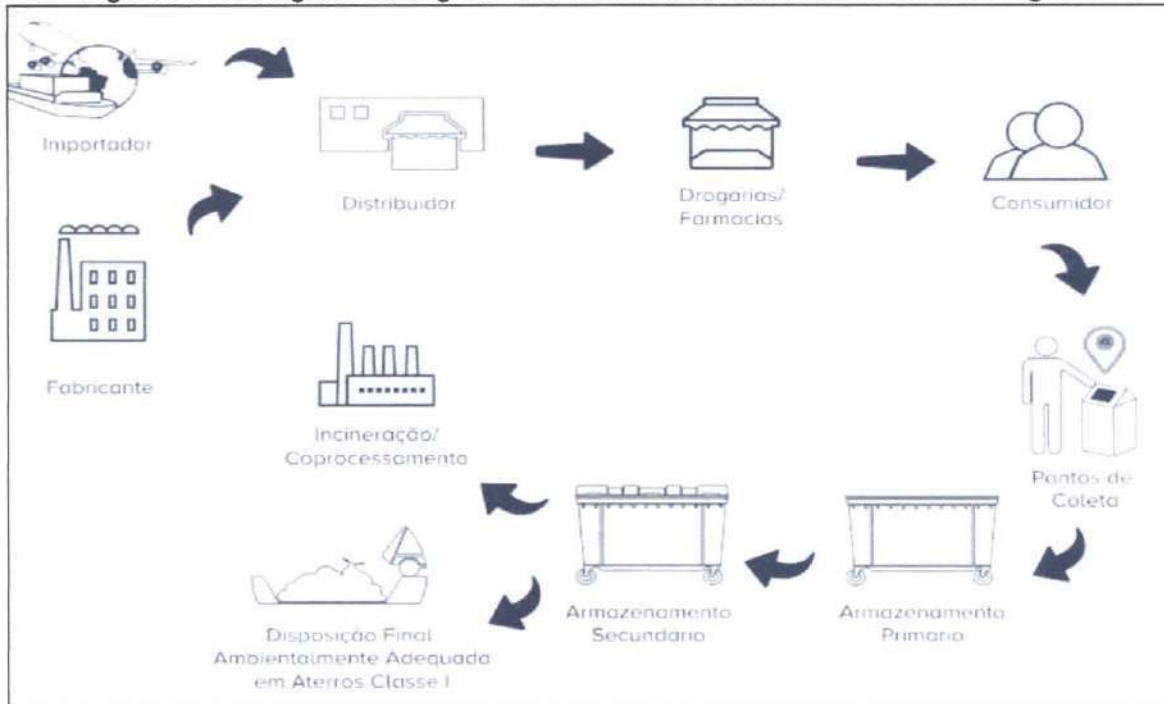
Importador

Distribuidor

Drogarias/ Farmacias

Consumidor

Fabricante

Incineração/ Coprocessamento

Pontos de Coleta

Disposição Final Ambientalmente Adequada em Aterros Classe I

Armazenamento Secundario

Armazenamento Primario